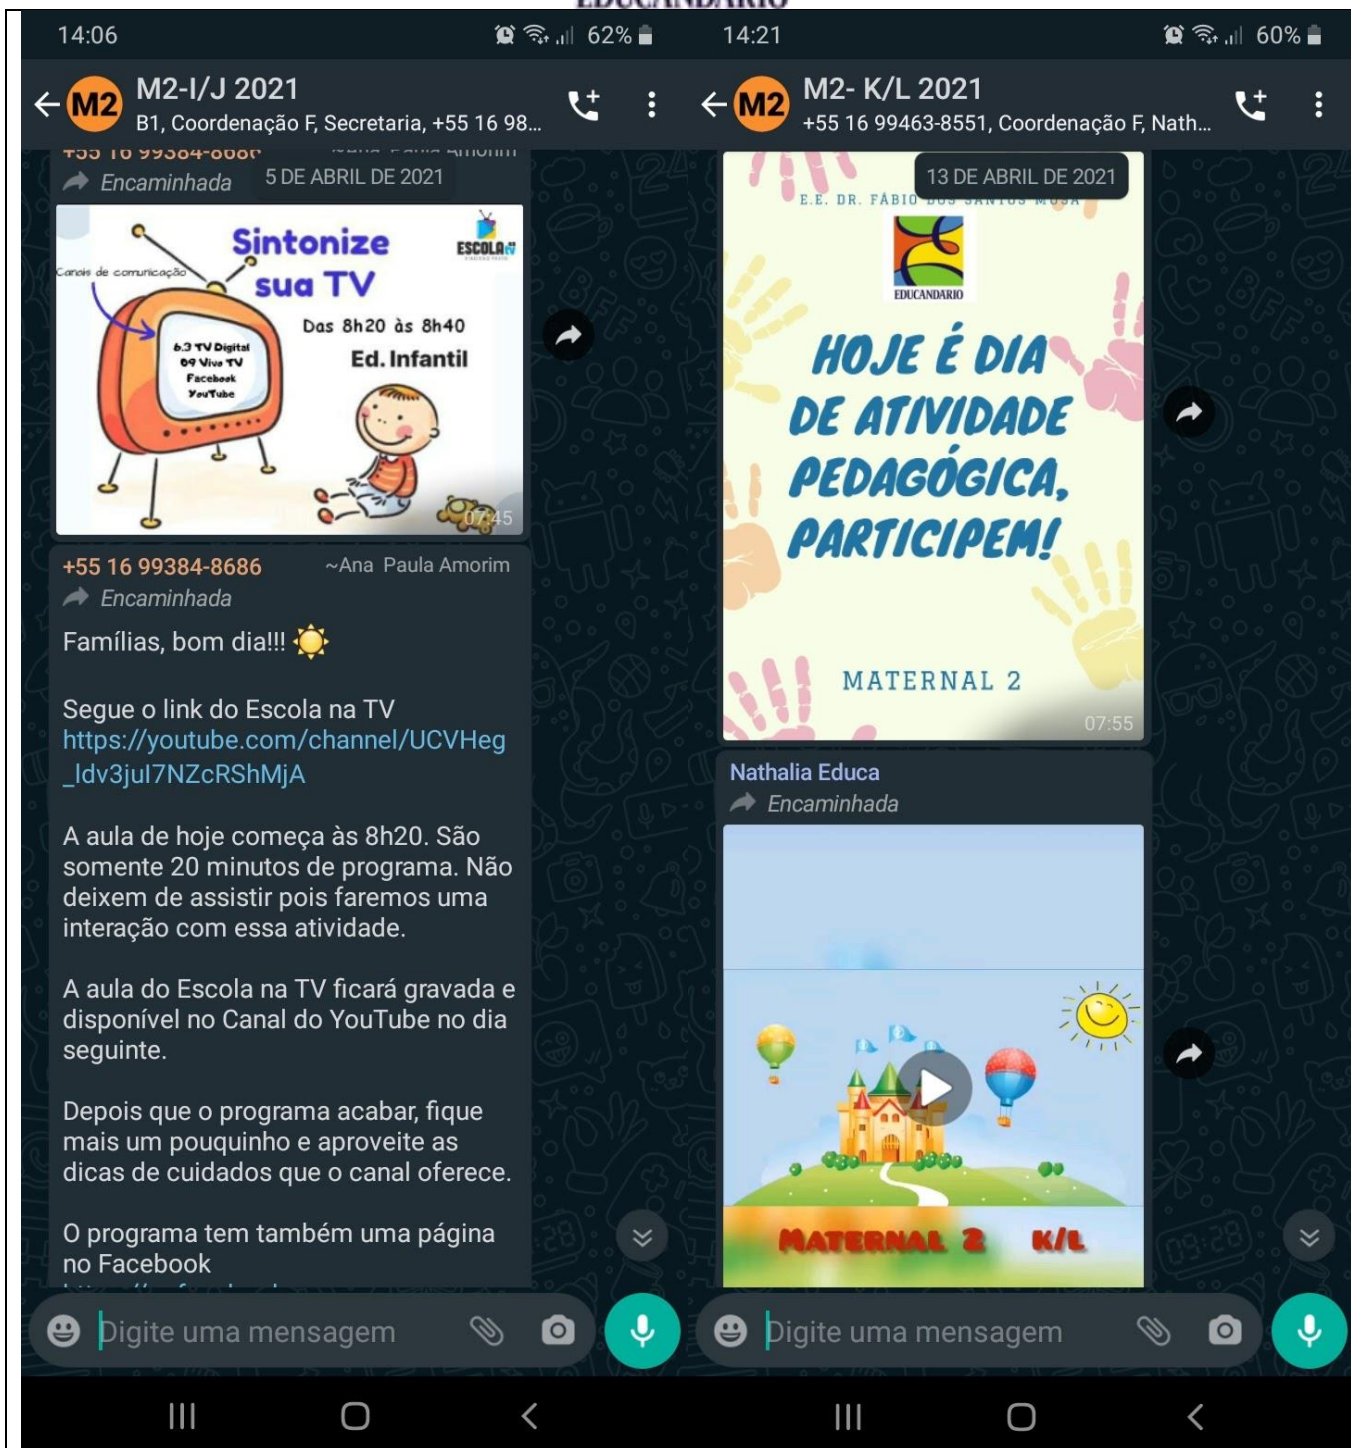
14:06 62%

M2 M2-I/J 2021
B1, Coordenação F, Secretaria, +55 16 98...

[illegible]
Encaminhada 5 DE ABRIL DE 2021

Sintonize sua TV
Canais de comunicação
6.3 TV Digital
09 Viva TV
Facebook
YouTube
ESCOLA TV
Das 8h20 às 8h40
Ed. Infantil
07:45

+55 16 99384-8686 ~Ana Paula Amorim
Encaminhada
Famílias, bom dia!!! ☀️

Segue o link do Escola na TV https://youtube.com/channel/UCVHeg_ldv3jul7NZcRShMjA

A aula de hoje começa às 8h20. São somente 20 minutos de programa. Não deixem de assistir pois faremos uma interação com essa atividade.

A aula do Escola na TV ficará gravada e disponível no Canal do YouTube no dia seguinte.

Depois que o programa acabar, fique mais um pouquinho e aproveite as dicas de cuidados que o canal oferece.

O programa tem também uma página no Facebook
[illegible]

Digite uma mensagem

14:21 60%

M2 M2- K/L 2021
+55 16 99463-8551, Coordenação F, Nath...

13 DE ABRIL DE 2021
E.E. DR. FÁBIO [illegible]
EDUCANDARIO
HOJE É DIA DE ATIVIDADE PEDAGÓGICA, PARTICIPEM!
MATERNAL 2
07:55

Nathalia Educa
Encaminhada
MATERNAL 2 K/L

Digite uma mensagem